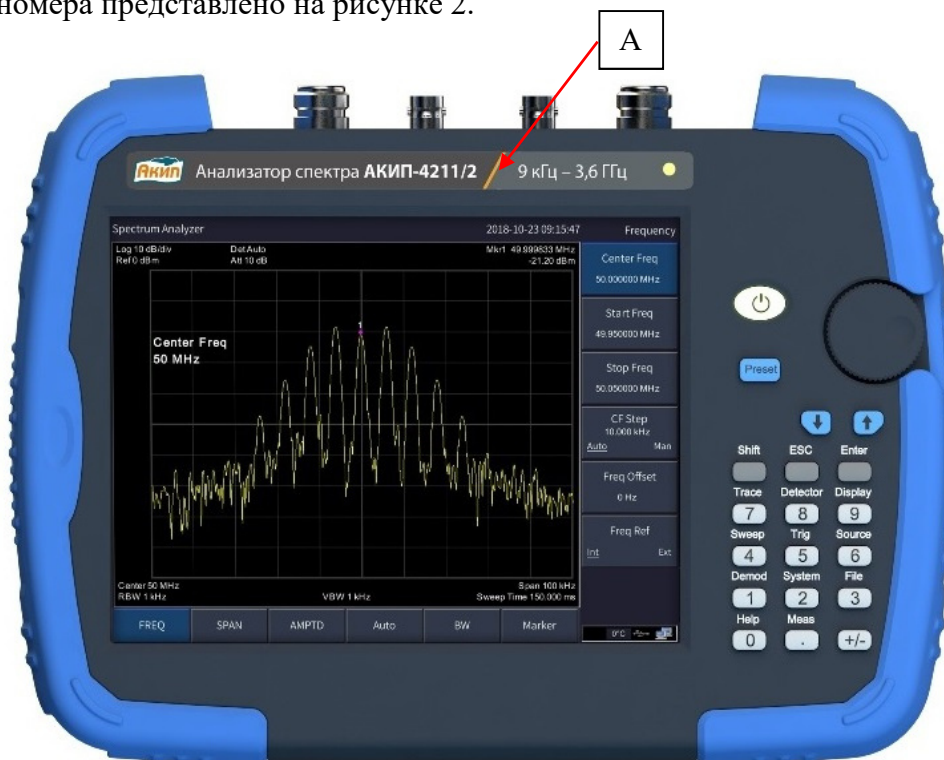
номера представлено на рисунке 2.

A

Акип Анализатор спектра АКИП-4211/2 9 кГц – 3,6 ГГц

Spectrum Analyzer 2018-10-23 09:15:47 Frequency

Log 10 dB/div Ref 0 dBm Det Auto Att 10 dB Mkr1 49.989833 MHz -21.20 dBm

Center Freq
50 MHz

Center 50 MHz RBW 1 kHz VBW 1 kHz Span 100 kHz Sweep Time 150.000 ms

Center Freq 50.000000 MHz
Start Freq 49.950000 MHz
Stop Freq 50.050000 MHz
CF Step 10.000 kHz Auto Man
Freq Offset 0 Hz
Freq Ref Int Ext

FREQ SPAN AMPTD Auto BW Marker

Preset

Shift ESC Enter
Trace Detector Display
7 8 9
Sweep Trig Source
4 5 6
Demod System File
1 2 3
Help Meas
0 . +/-